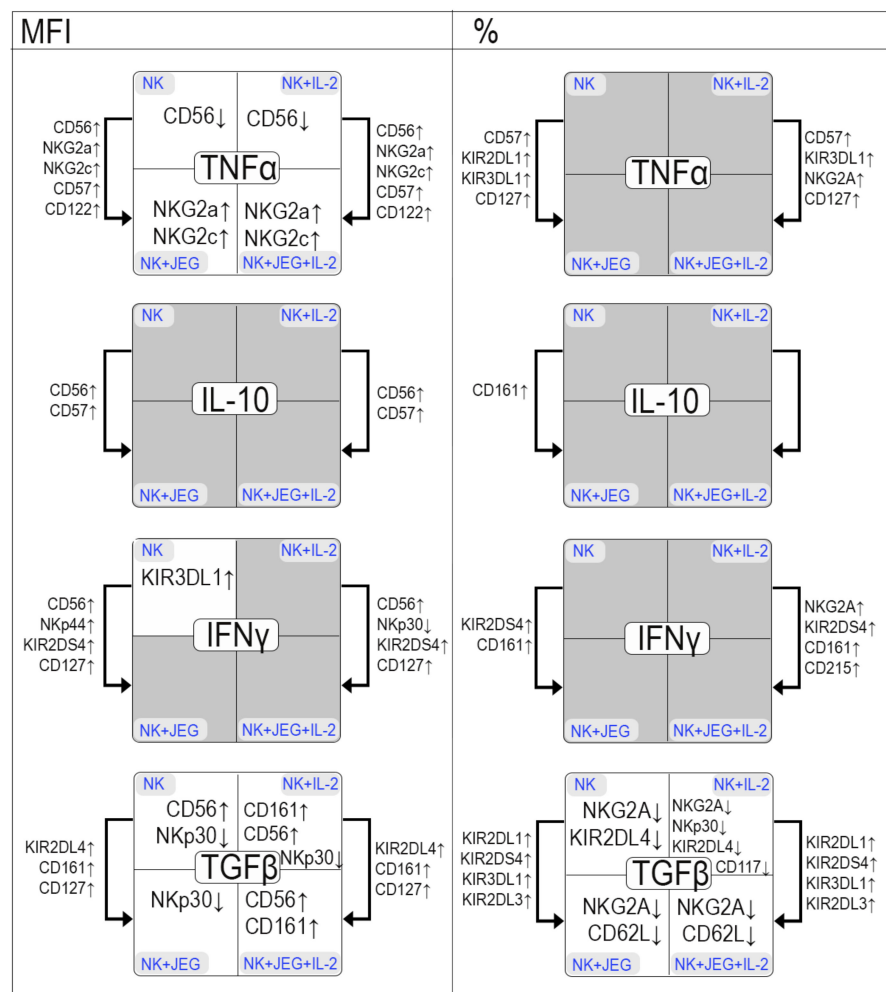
| MFI | % |
|---|---|

NK
NK+IL-2
CD56↓ CD56↓
CD56↑ NKG2a↑ NKG2c↑ CD57↑ CD122↑
TNFα
CD56↑ NKG2a↑ NKG2c↑ CD57↑ CD122↑
NKG2a↑ NKG2c↑
NKG2a↑ NKG2c↑
NK+JEG
NK+JEG+IL-2

NK
NK+IL-2
CD56↑ CD57↑
IL-10
CD56↑ CD57↑
NK+JEG
NK+JEG+IL-2

NK
NK+IL-2
KIR3DL1↑
CD56↑ NKp44↑ KIR2DS4↑ CD127↑
IFNγ
CD56↑ NKp30↓ KIR2DS4↑ CD127↑
NK+JEG
NK+JEG+IL-2

NK
NK+IL-2
CD56↑ NKp30↓
CD161↑ CD56↑ NKp30↓
KIR2DL4↑ CD161↑ CD127↑
TGFβ
KIR2DL4↑ CD161↑ CD127↑
NKp30↓
CD56↑ CD161↑
NK+JEG
NK+JEG+IL-2

NK
NK+IL-2
CD57↑ KIR2DL1↑ KIR3DL1↑ CD127↑
TNFα
CD57↑ KIR3DL1↑ NKG2A↑ CD127↑
NK+JEG
NK+JEG+IL-2

NK
NK+IL-2
CD161↑
IL-10
NK+JEG
NK+JEG+IL-2

NK
NK+IL-2
KIR2DS4↑ CD161↑
IFNγ
NKG2A↑ KIR2DS4↑ CD161↑ CD215↑
NK+JEG
NK+JEG+IL-2

NK
NK+IL-2
NKG2A↓ KIR2DL4↓
NKG2A↓ NKp30↓ KIR2DL4↓
CD117↓
KIR2DL1↑ KIR2DS4↑ KIR3DL1↑ KIR2DL3↑
TGFβ
KIR2DL1↑ KIR2DS4↑ KIR3DL1↑ KIR2DL3↑
NKG2A↓ CD62L↓
NKG2A↓ CD62L↓
NK+JEG
NK+JEG+IL-2